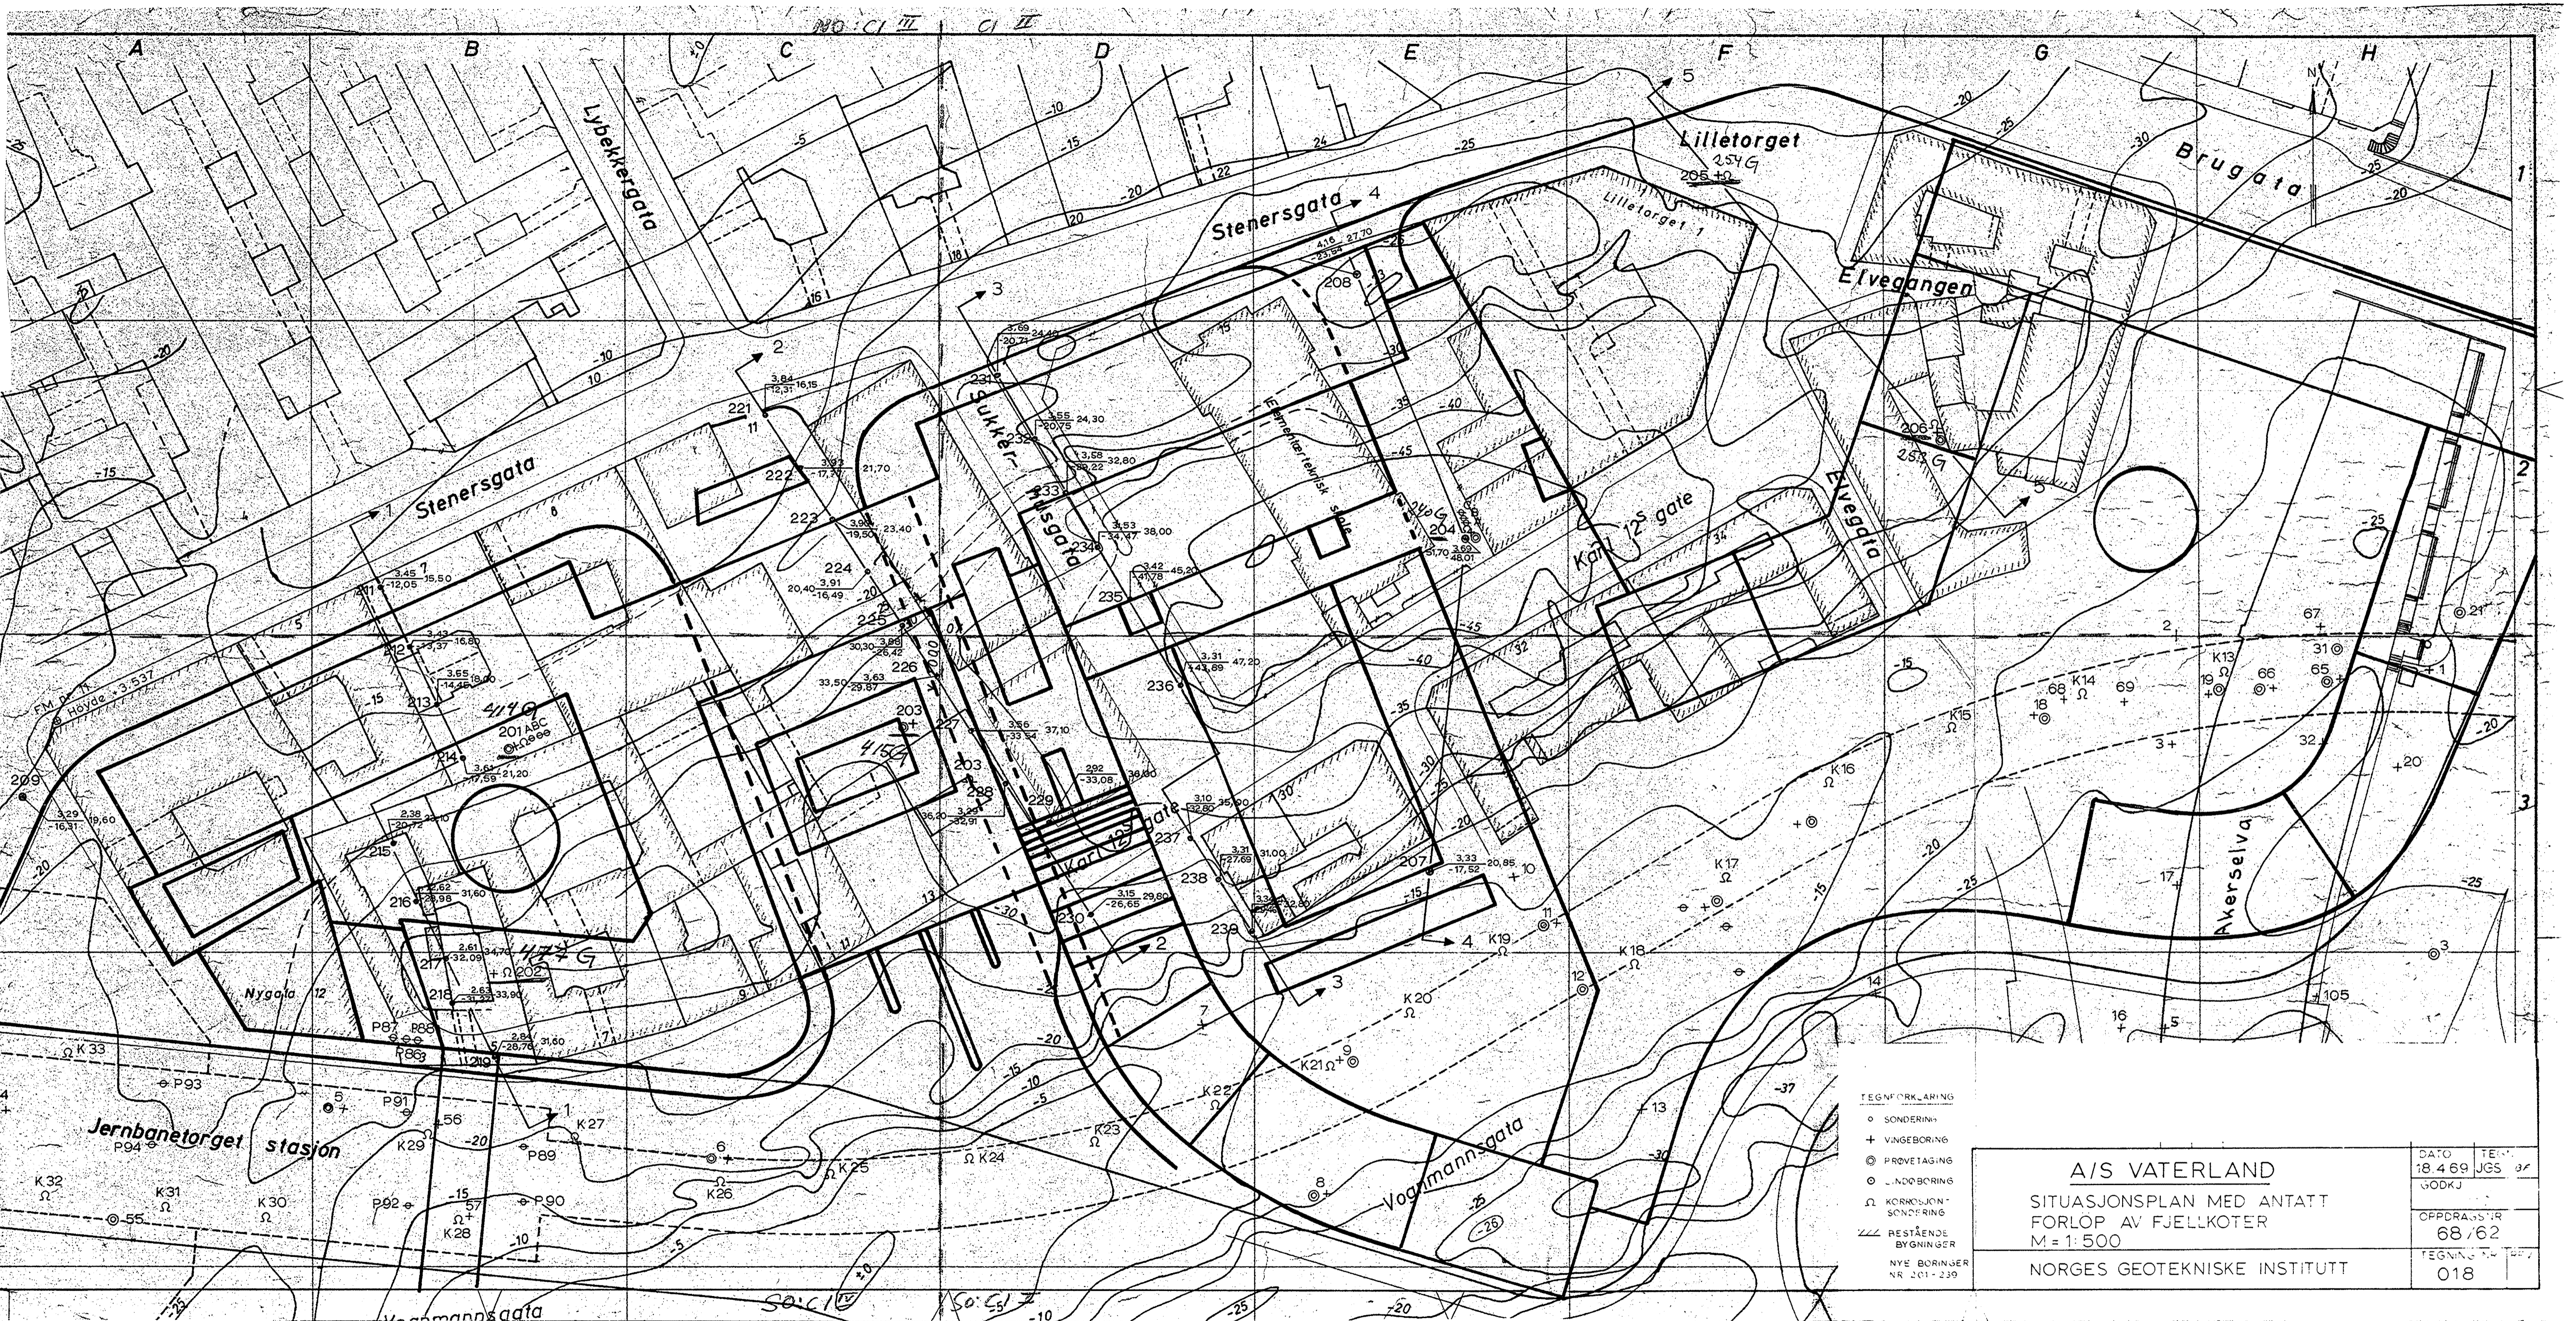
NO:C1 III C1 IV

A B C D E F G H

Lybekkergata

Stenersgata

Lilletorget

Lilletorget 1

Brugata

Elvegangen

Sukkerhusgata

Elementærteknisk skole

Karl 12s gate

Elvegata

Stenersgata

Nygata

Jernbanetorget stasjon

Vognmannsgata

Akerselva

Vognmannsgata

FM nr 11 Høyde = 3,537

201 ABC

202

203

204

205

206

207

208

209

4/4 G

4/5 G

4/7 G

25/4 G

25/2 G

SO:C1 IV

SO:C1 V

TEGNFORKLARING
SONDERING
VINGEBORING
PRØVETAGING
LANDBORING
KORROSJONSONDERING
RESTÅENDE BYGNINGER
NYE BORINGER NR. 201 - 239

A/S VATERLAND

SITUASJONSPLAN MED ANTATT FORLØP AV FJELLKOTER
M = 1:500

NORGES GEOTEKNISKE INSTITUTT

DATO 18.4.69
TEGN. JGS
GODKJ.

OPPDRAG NR. 68/62

TEGNING NR. 018